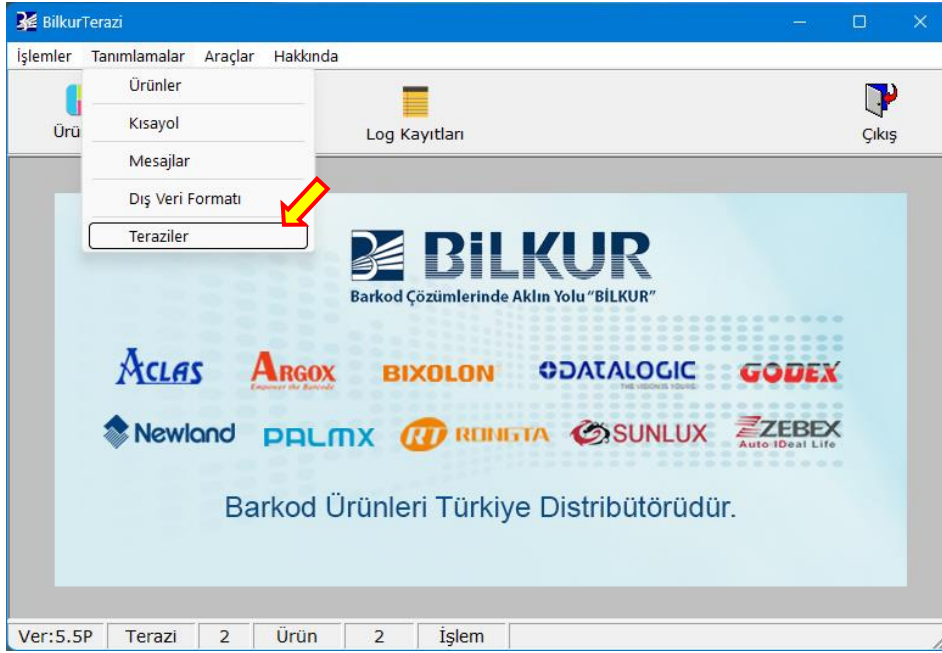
BilkurTerazi

İşlemler Tanımlamalar Araçlar Hakkında

Ürünler
Kısayol
Mesajlar
Dış Veri Formatı
Teraziler

Ürü

Log Kayıtları

Çıkış

BİLKUR
Barkod Çözümlerinde Aklın Yolu "BİLKUR"

ACLAS ARGOX Empower the Barcode BIXOLON DATALOGIC THE VISION IS YOURS GODEX
Newland PALMX RT RONGTA SUNLUX ZEBEX Auto IDeal Life

Barkod Ürünleri Türkiye Distribütörüdür.

Ver:5.5P | Terazi | 2 | Ürün | 2 | İşlem